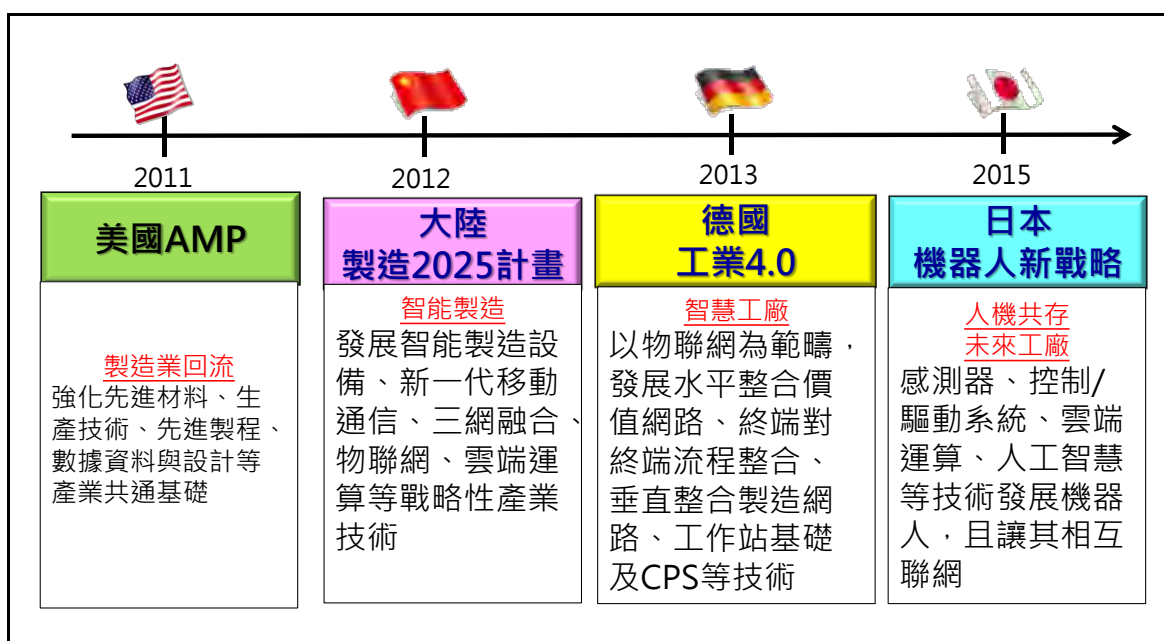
2011

美國AMP

製造業回流

強化先進材料、生產技術、先進製程、數據資料與設計等產業共通基礎

2012

大陸
製造2025計畫

智能製造

發展智能製造設備、新一代移動通信、三網融合、物聯網、雲端運算等戰略性產業技術

2013

德國
工業4.0

智慧工廠

以物聯網為範疇，發展水平整合價值網路、終端對終端流程整合、垂直整合製造網路、工作站基礎及CPS等技術

2015

日本
機器人新戰略

人機共存
未來工廠

感測器、控制/驅動系統、雲端運算、人工智慧等技術發展機器人，且讓其相互聯網